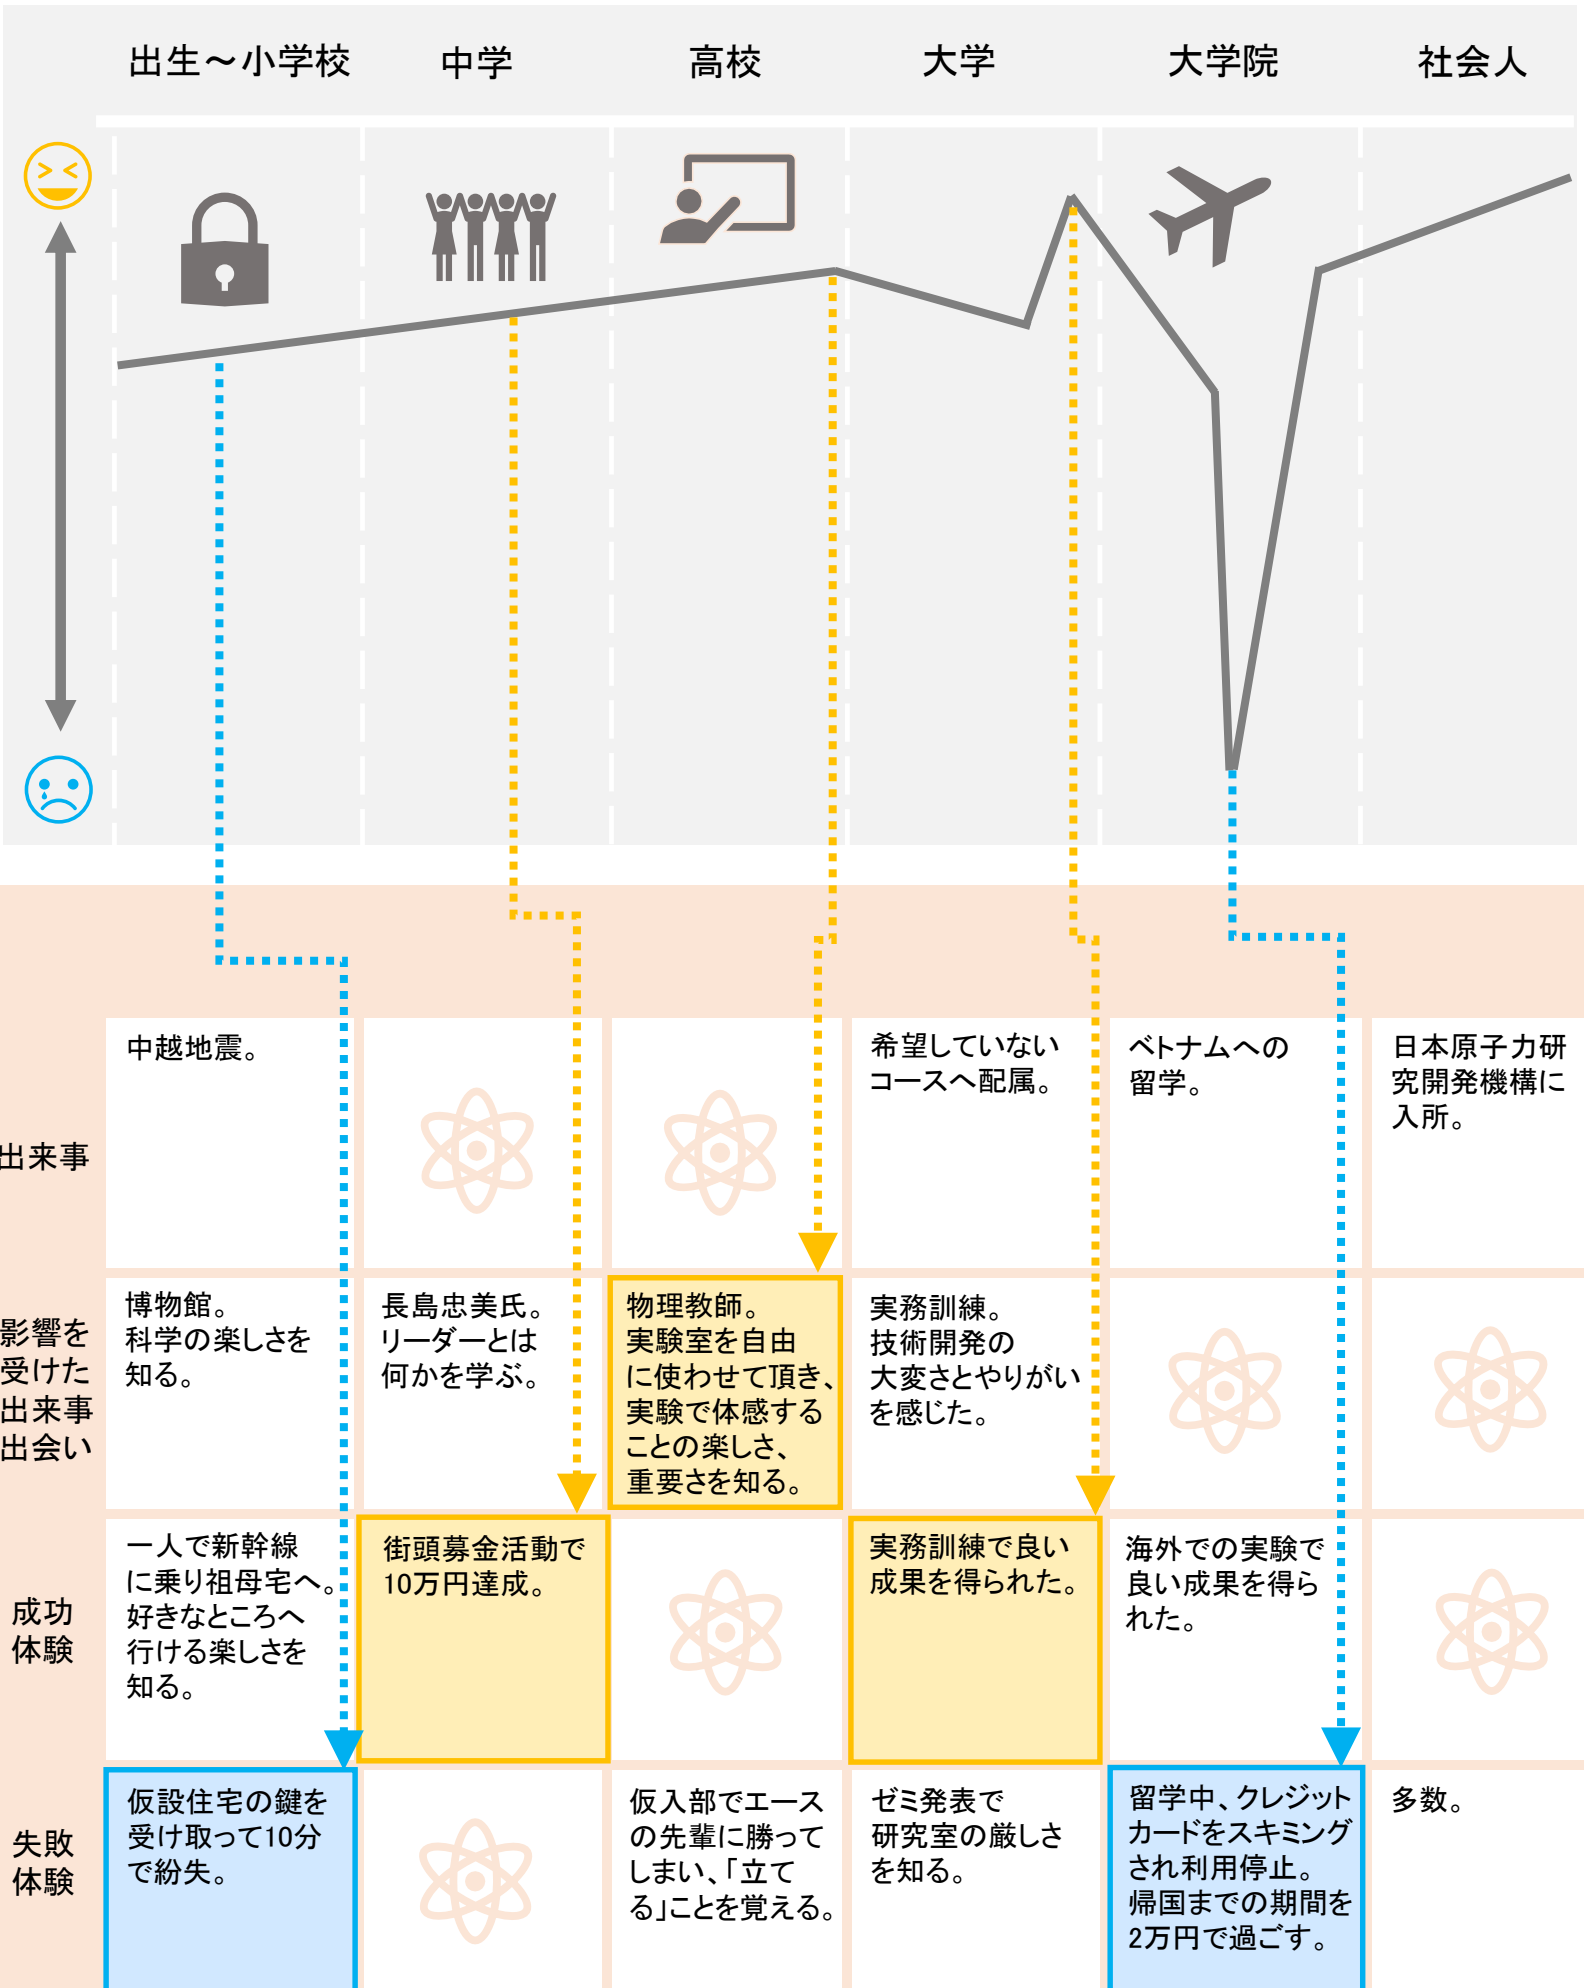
出生～小学校 | 中学 | 高校 | 大学 | 大学院 | 社会人

| | 出生～小学校 | 中学 | 高校 | 大学 | 大学院 | 社会人 |
|---|---|---|---|---|---|---|
| 出来事 | 中越地震。 | | | 希望していないコースへ配属。 | ベトナムへの留学。 | 日本原子力研究開発機構に入所。 |
| 影響を受けた出来事出会い | 博物館。科学の楽しさを知る。 | 長島忠美氏。リーダーとは何かを学ぶ。 | 物理教師。実験室を自由に使わせて頂き、実験で体感することの楽しさ、重要さを知る。 | 実務訓練。技術開発の大変さとやりがいを感じた。 | | |
| 成功体験 | 一人で新幹線に乗り祖母宅へ。好きなところへ行ける楽しさを知る。 | 街頭募金活動で10万円達成。 | | 実務訓練で良い成果を得られた。 | 海外での実験で良い成果を得られた。 | |
| 失敗体験 | 仮設住宅の鍵を受け取って10分で紛失。 | | 仮入部でエースの先輩に勝ってしまい、「立てる」ことを覚える。 | ゼミ発表で研究室の厳しさを知る。 | 留学中、クレジットカードをスキミングされ利用停止。帰国までの期間を2万円で過ごす。 | 多数。 |